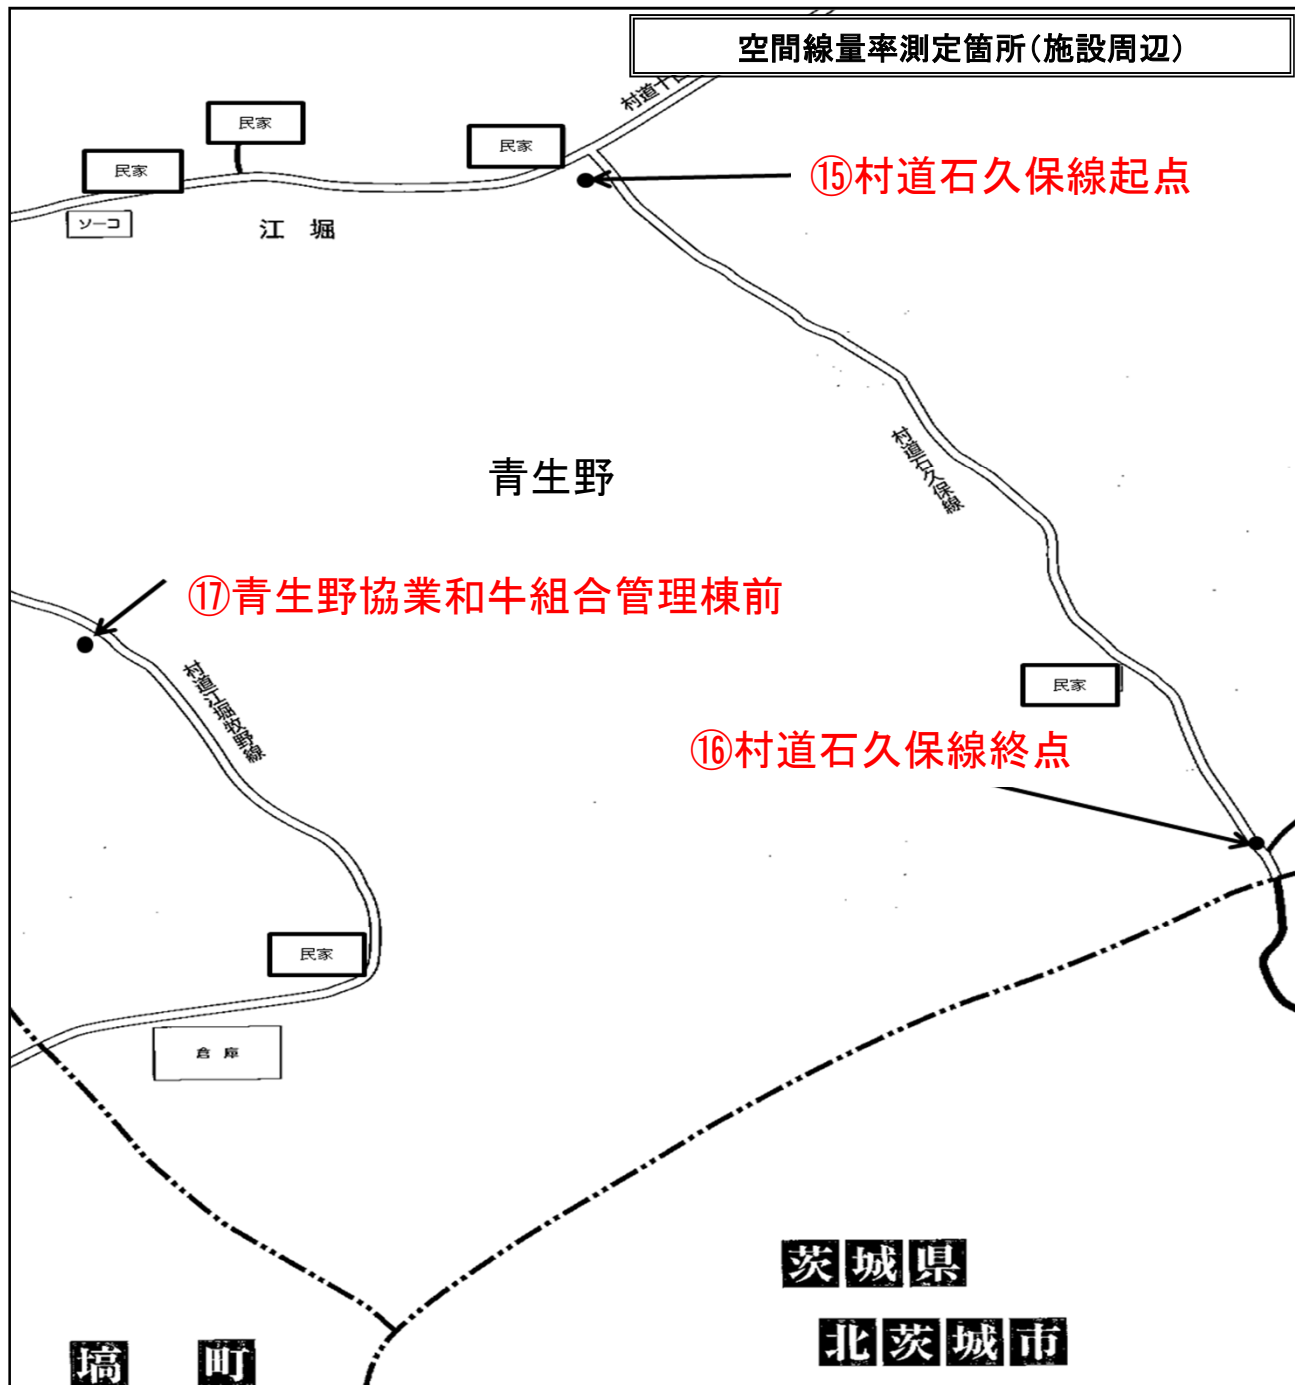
空間線量率測定箇所(施設周辺)

村道十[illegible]

民家

民家

民家

⑮村道石久保線起点

ソーコ

江 堀

村道石久保線

青生野

⑰青生野協業和牛組合管理棟前

村道江堀牧野線

民家

⑯村道石久保線終点

民家

倉 庫

茨城県

北茨城市

塙 町